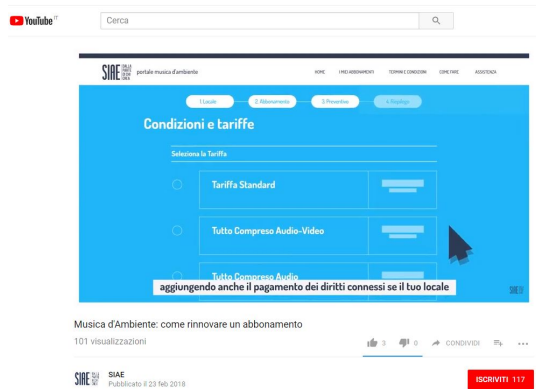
YouTube IT

Cerca

SIAE portale musica d'ambiente

HOME I MIEI ABBONAMENTI TERMINI E CONDIZIONI COME FARE ASSISTENZA

1. Locale 2. Abbonamento 3. Preventivo 4. Riepilogo

Condizioni e tariffe

Seleziona la Tariffa

Tariffa Standard

Tutto Compreso Audio-Video

Tutto Compreso Audio

aggiungendo anche il pagamento dei diritti connessi se il tuo locale

SIAE

Musica d'Ambiente: come rinnovare un abbonamento

101 visualizzazioni

3 0 CONDIVIDI

SIAE

SIAE

Pubblicato il 23 feb 2018

ISCRIVITI 117